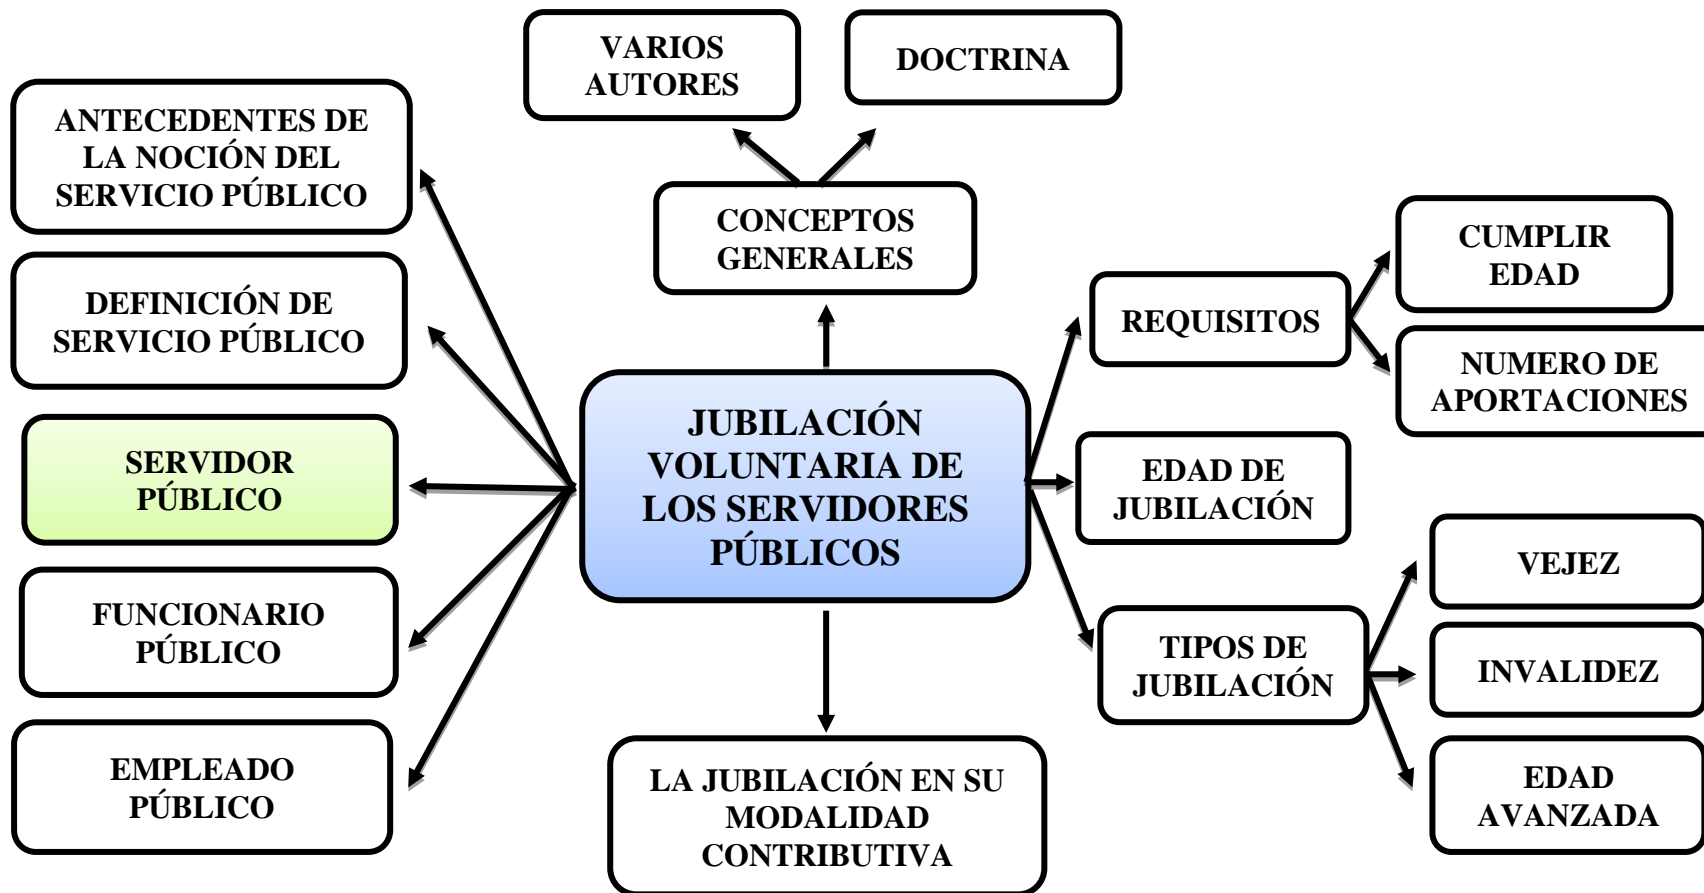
VARIOS AUTORES

DOCTRINA

ANTECEDENTES DE LA NOCIÓN DEL SERVICIO PÚBLICO

CONCEPTOS GENERALES

CUMPLIR EDAD

DEFINICIÓN DE SERVICIO PÚBLICO

REQUISITOS

NUMERO DE APORTACIONES

SERVIDOR PÚBLICO

JUBILACIÓN VOLUNTARIA DE LOS SERVIDORES PÚBLICOS

EDAD DE JUBILACIÓN

VEJEZ

FUNCIONARIO PÚBLICO

TIPOS DE JUBILACIÓN

INVALIDEZ

EMPLEADO PÚBLICO

LA JUBILACIÓN EN SU MODALIDAD CONTRIBUTIVA

EDAD AVANZADA